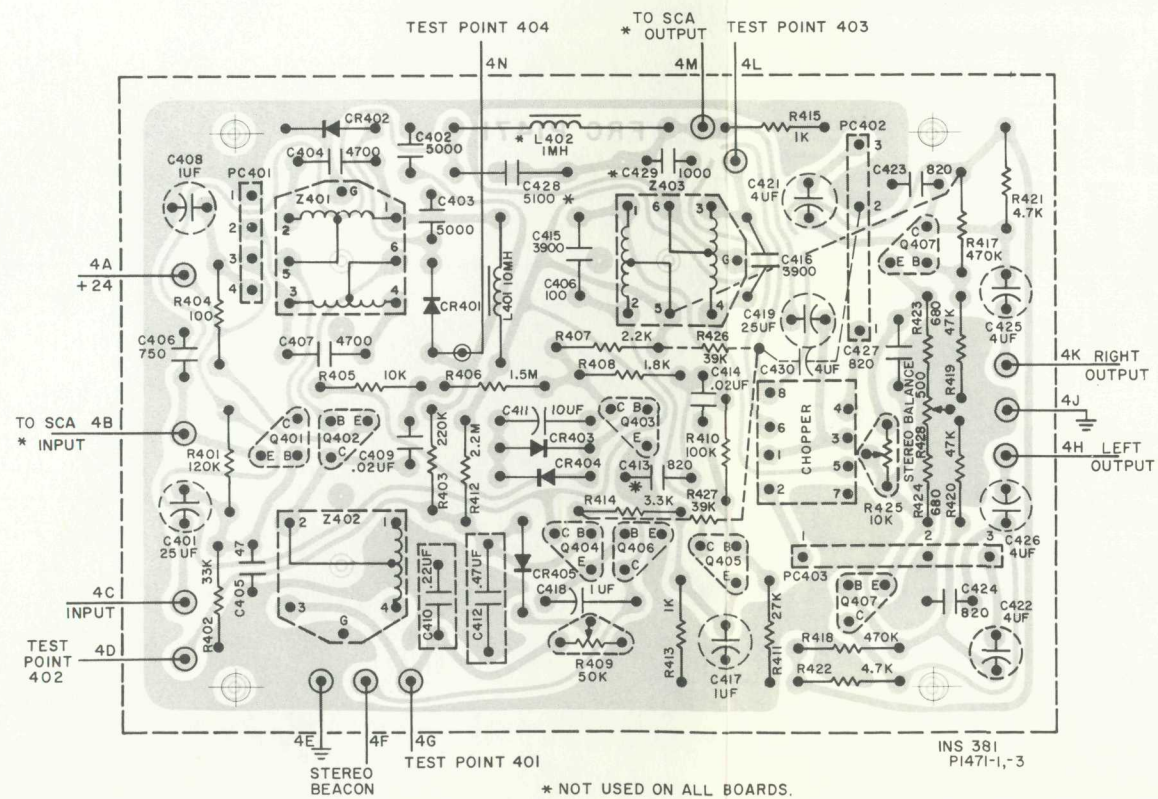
TEST POINT 404
TO SCA
* OUTPUT
TEST POINT 403
4N
4M
4L
CR402
C402
5000
* L402
1MH
R415
1K
PC402
3
C404
4700
* C429
1000
C423
820
C408
1UF
PC401
Z401
G
C428
5100 *
Z403
C421
4UF
R421
4.7K
1
C403
1
6
3
2
2
5000
C
Q407
R417
470K
2
6
C415
3900
G
E B
4A
+24
3
5
C416
3900
4
3
4
L401 10MH
C406
100
R404
100
CR401
2
5
4
C419
25UF
R423
680
47K
C425
4UF
C406
750
C407
4700
R407
2.2K
R426
39K
C427
820
R405
10K
R406
1.5M
R408
1.8K
C430
4UF
500
R419
4K RIGHT
OUTPUT
C414
.02UF
8
4
TO SCA 4B
* INPUT
C
Q401
E B
B E
Q402
C
C409
.02UF
220K
C411
10UF
C B
Q403
E
CR403
CR404
R410
100K
6
3
STEREO BALANCE
4J
R401
120K
R403
R412
2.2M
C413
* 820
1
CHOPPER
5
R428
47K
4H LEFT
OUTPUT
R414
3.3K
R427
39K
2
7
R425
10K
R424
680
R420
C401
25 UF
Z402
2
1
C B
Q404
E
B E
Q406
C
C B
Q405
E
1
2
3
C426
4UF
47
CR405
PC403
4C
INPUT
33K
C405
C410
.22UF
C412
.47UF
C418
1UF
1K
27K
B E
Q407
C
C424
820
C422
4UF
R402
3
4
G
R413
R411
TEST
POINT
402
4D
R409
50K
C417
1UF
R418
470K
R422
4.7K
4E
4F
4G
TEST POINT 401
STEREO
BEACON
* NOT USED ON ALL BOARDS.
INS 381
P1471-1,-3